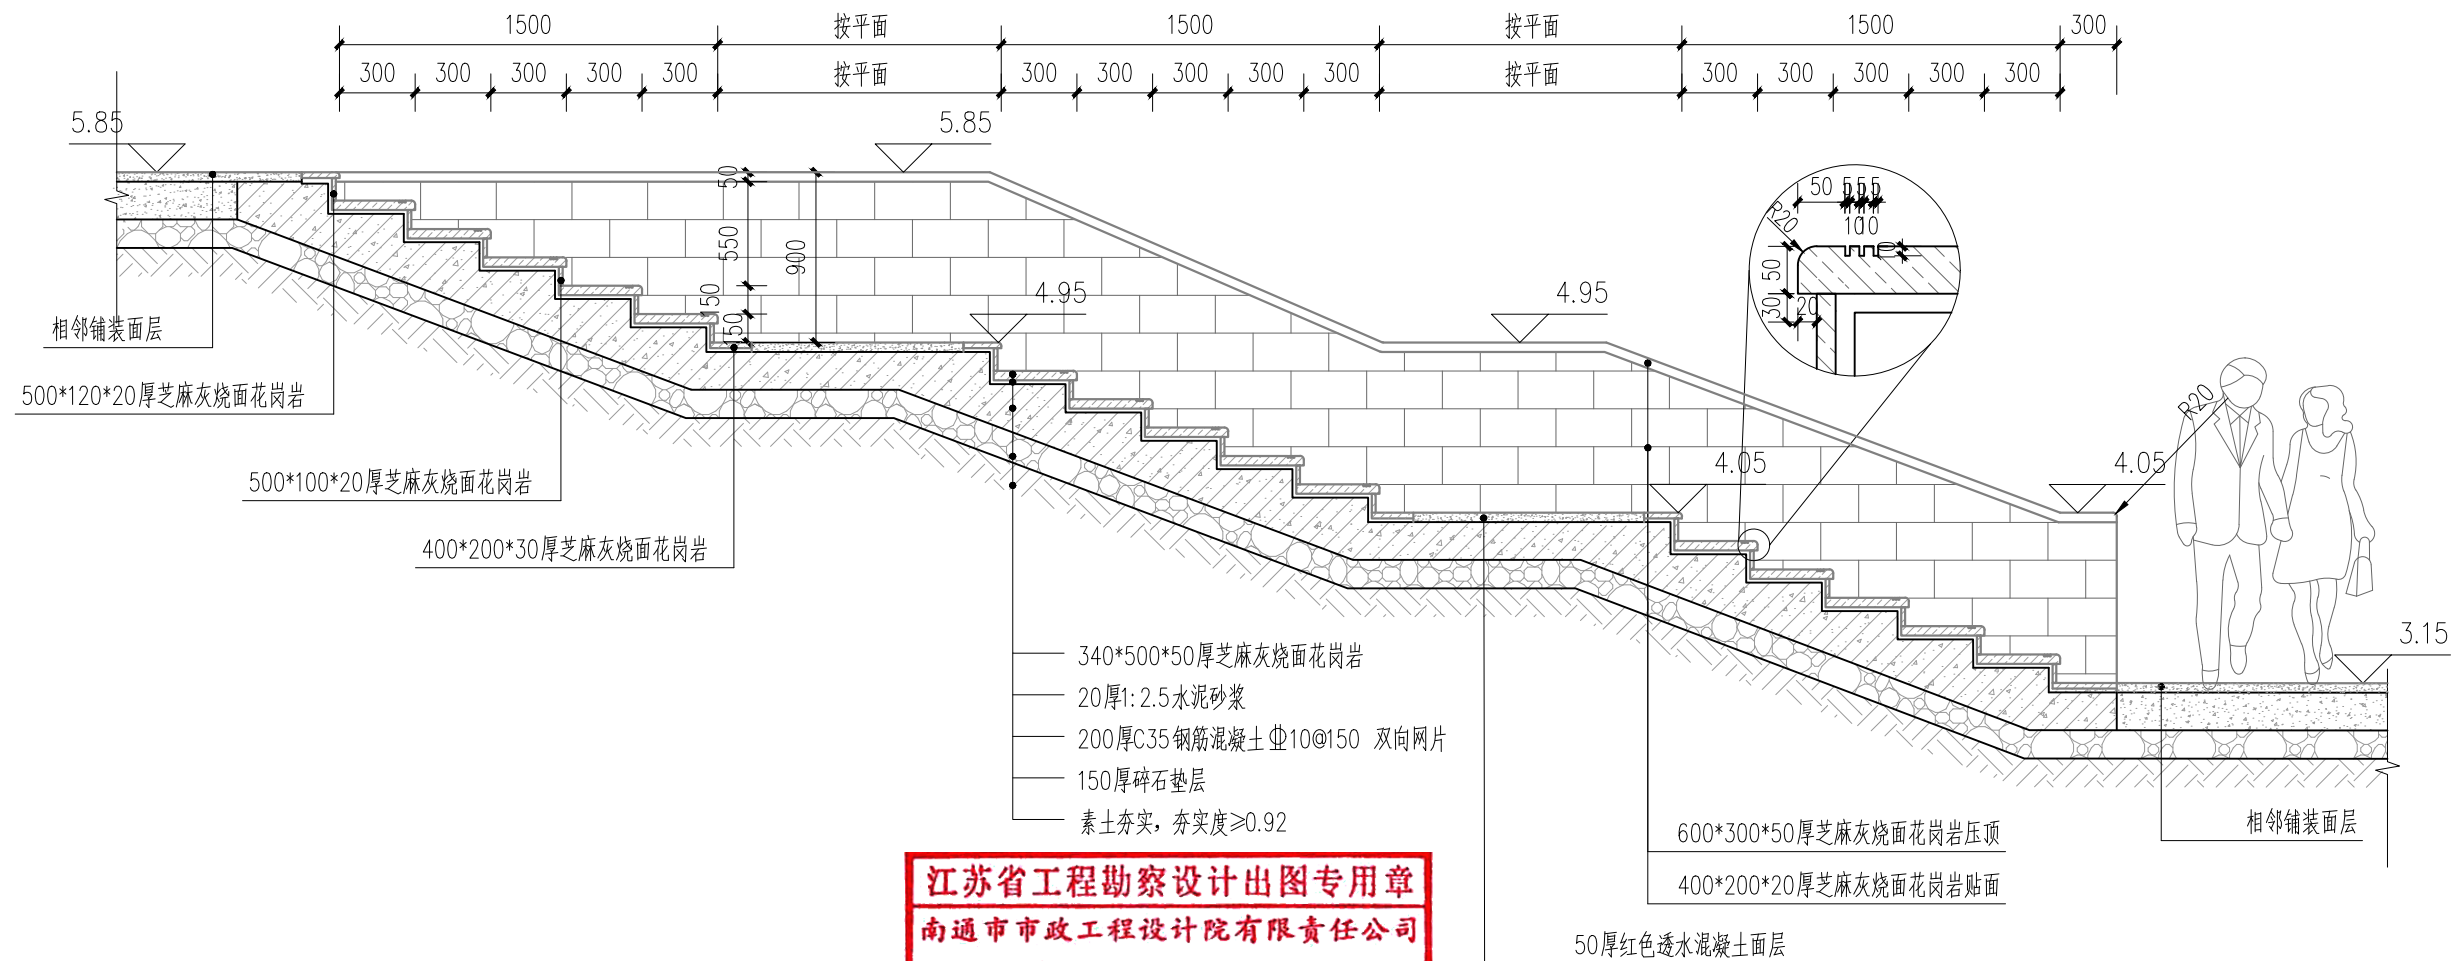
1500 按平面 1500 按平面 1500 300

300 300 300 300 300 按平面 300 300 300 300 300 按平面 300 300 300 300 300

5.85

5.85

50

550

900

150

50

4.95

4.95

4.05

4.05

3.15

50 5 5 5

R20

100

50

30

20

R20

相邻铺装面层

500*120*20厚芝麻灰烧面花岗岩

500*100*20厚芝麻灰烧面花岗岩

400*200*30厚芝麻灰烧面花岗岩

340*500*50厚芝麻灰烧面花岗岩

20厚1:2.5水泥砂浆

200厚C35钢筋混凝土Φ10@150 双向网片

150厚碎石垫层

素土夯实，夯实度≥0.92

600*300*50厚芝麻灰烧面花岗岩压顶

400*200*20厚芝麻灰烧面花岗岩贴面

相邻铺装面层

50厚红色透水混凝土面层

江苏省工程勘察设计出图专用章

南通市市政工程设计院有限责任公司